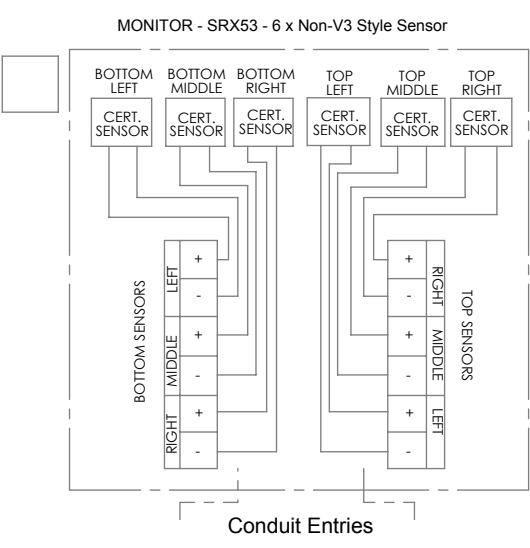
MONITOR - SRX53 - 6 x Non-V3 Style Sensor

BOTTOM LEFT

CERT. SENSOR

BOTTOM MIDDLE

CERT. SENSOR

BOTTOM RIGHT

CERT. SENSOR

TOP LEFT

CERT. SENSOR

TOP MIDDLE

CERT. SENSOR

TOP RIGHT

CERT. SENSOR

BOTTOM SENSORS

LEFT
+
-
MIDDLE
+
-
RIGHT
+
-

TOP SENSORS

RIGHT
+
-
MIDDLE
+
-
LEFT
+
-

Conduit Entries